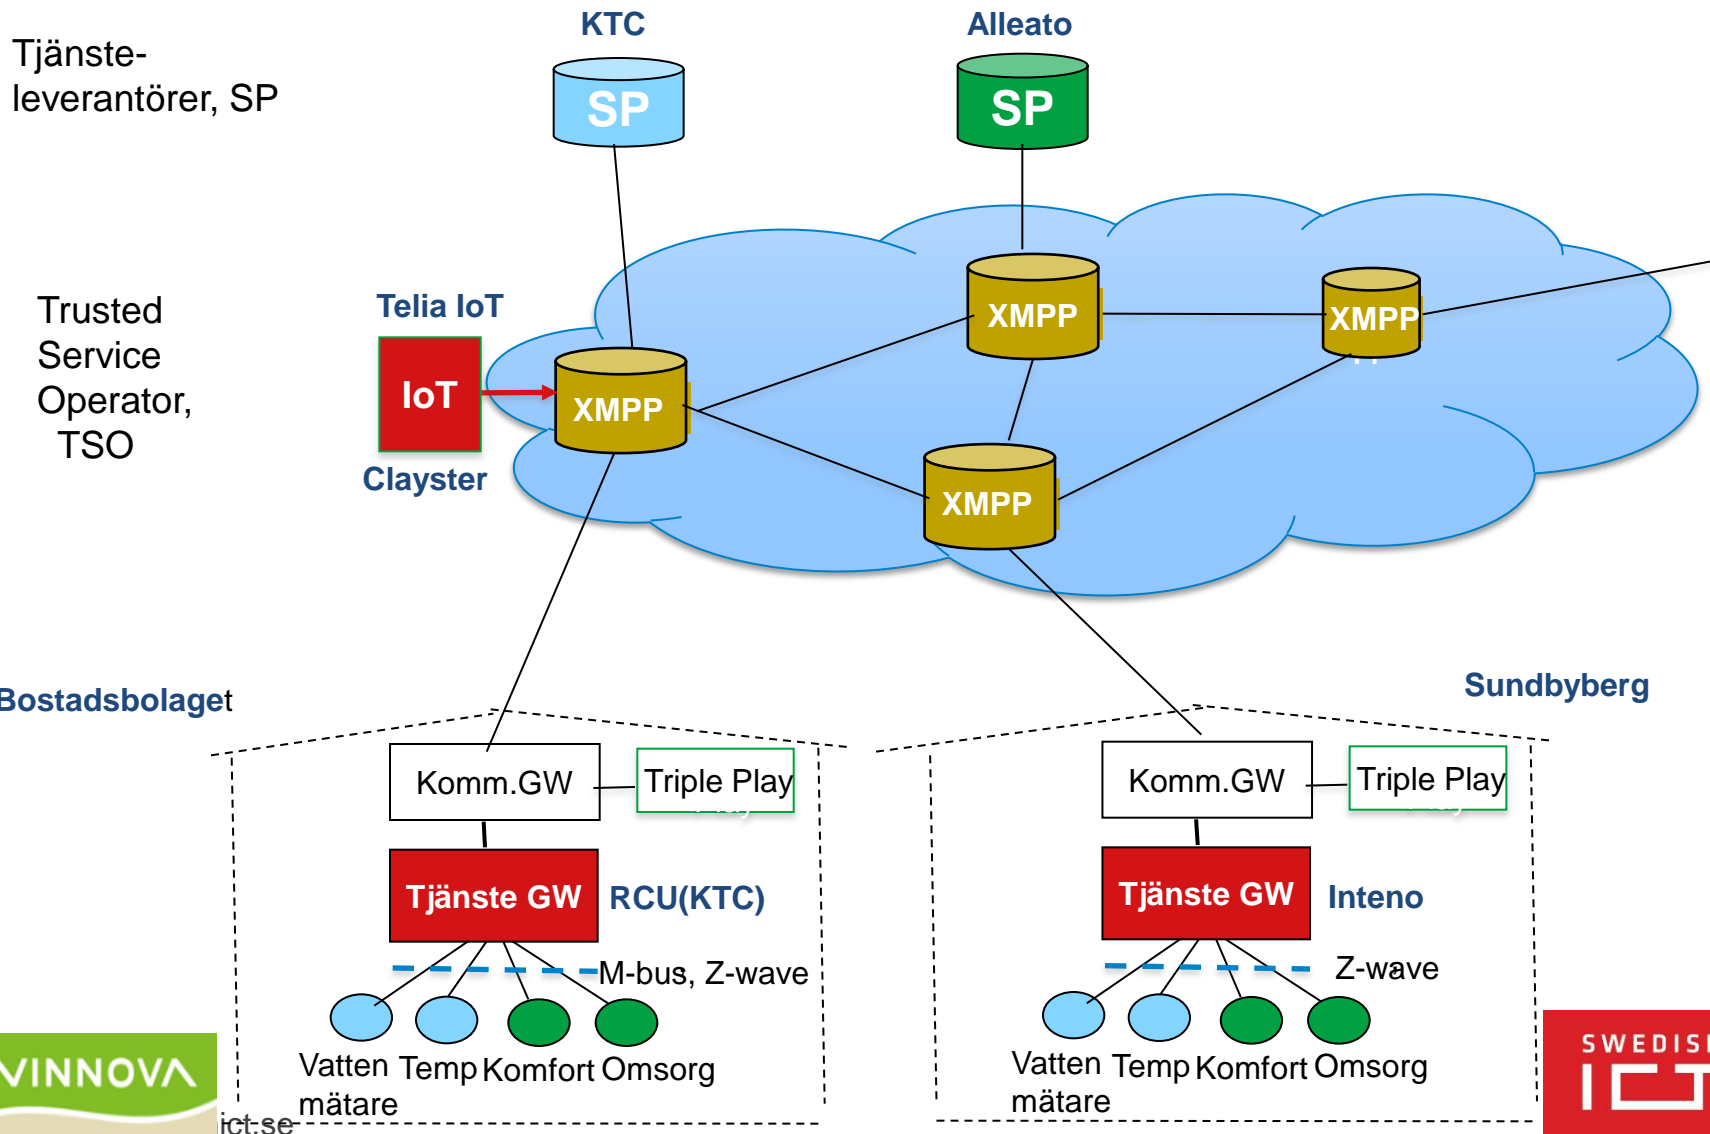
Tjänsteleverantörer, SP

KTC
SP

Alleato
SP

Trusted Service Operator, TSO

Telia IoT
IoT
Clayster

XMPP
XMPP
XMPP
XMPP

Bostadsbolaget

Komm.GW
Triple Play
Tjänste GW
RCU(KTC)
M-bus, Z-wave
Vatten mätare
Temp
Komfort
Omsorg

Sundbyberg

Komm.GW
Triple Play
Tjänste GW
Inteno
Z-wave
Vatten mätare
Temp
Komfort
Omsorg

VINNOVA
ict.se
SWEDIS
ICT